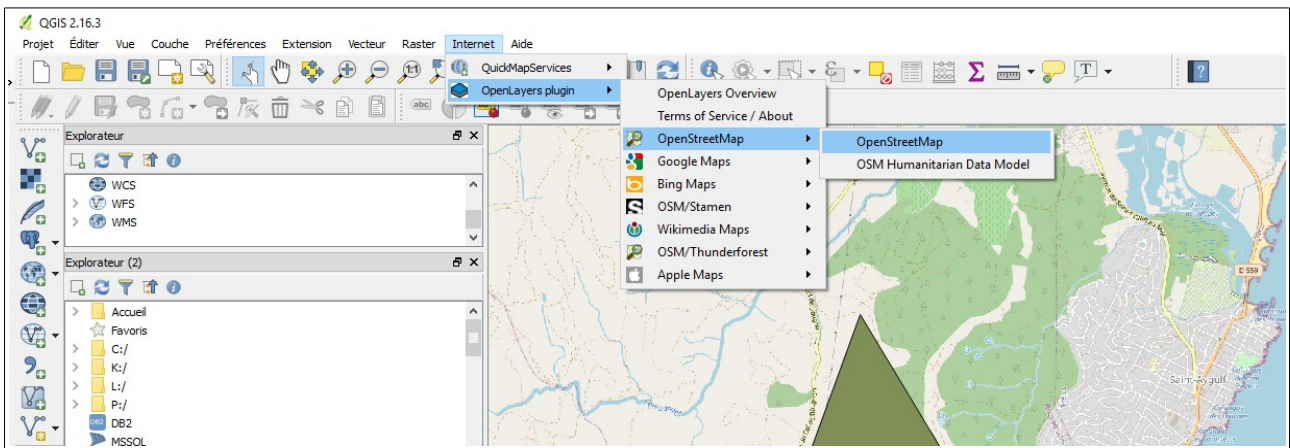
QGIS 2.16.3

Projet Éditer Vue Couche Préférences Extension Vecteur Raster Internet Aide

QuickMapServices
OpenLayers plugin

OpenLayers Overview
Terms of Service / About
OpenStreetMap
Google Maps
Bing Maps
OSM/Stamen
Wikimedia Maps
OSM/Thunderforest
Apple Maps

OpenStreetMap
OSM Humanitarian Data Model

Explorateur
WCS
WFS
WMS

Explorateur (2)
Accueil
Favoris
C:/
K:/
L:/
P:/
DB2
MSSQL

D 559
Saint-Aygulf